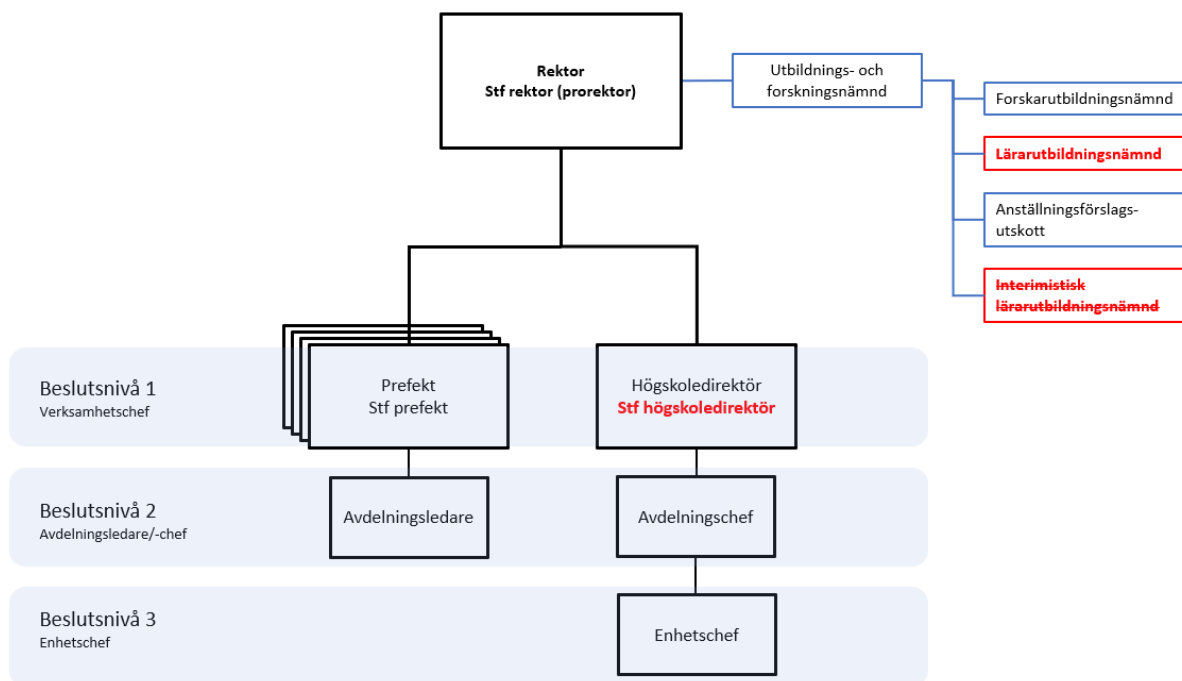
Rektor
Stf rektor (prorektor)

Utbildnings- och forskningsnämnd

Forskarutbildningsnämnd

Lärarutbildningsnämnd

Anställningsförslagsutskott

~~Interimistisk lärarutbildningsnämnd~~

Beslutsnivå 1
Verksamhetschef

Prefekt
Stf prefekt

Högskoledirektör
Stf högskoledirektör

Beslutsnivå 2
Avdelningsledare/-chef

Avdelningsledare

Avdelningschef

Beslutsnivå 3
Enhetschef

Enhetschef